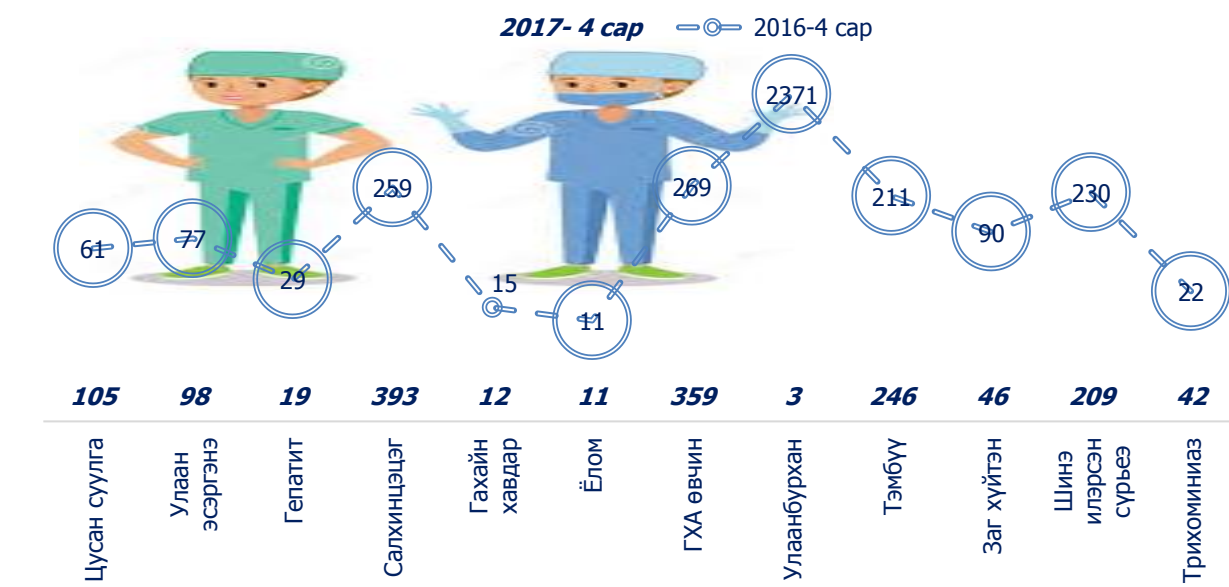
2017- 4 сар
2016-4 сар

61
77
29
259
15
11
269
2371
211
90
230
22

| 105 | 98 | 19 | 393 | 12 | 11 | 359 | 3 | 246 | 46 | 209 | 42 |
|---|---|---|---|---|---|---|---|---|---|---|---|
| Цусан суулга | Улаан эсэргэнэ | Гепатит | Салхинцэцэг | Гахайн хавдар | Ёлом | ГХА өвчин | Улаанбурхан | Тэмбүү | Заг хүйтэн | Шинэ илэрсэн сүрьеэ | Трихомониаз |